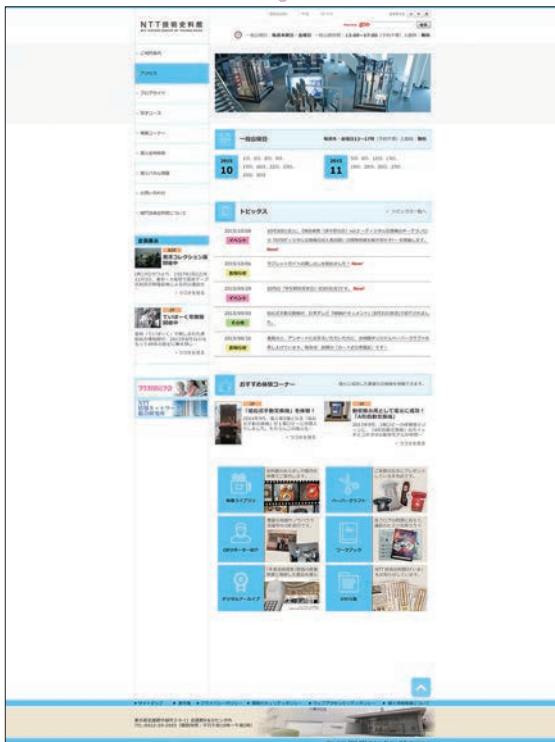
NTT技術史料館

ご利用案内

アクセス

フロアガイド

常設展示

企画展示

一般公開日

2015 10

2015 11

トピックス

おすすめ展示コーナー

映像ライブラリ

ペーパークラフト

ワークブック

デジタルアーカイブ